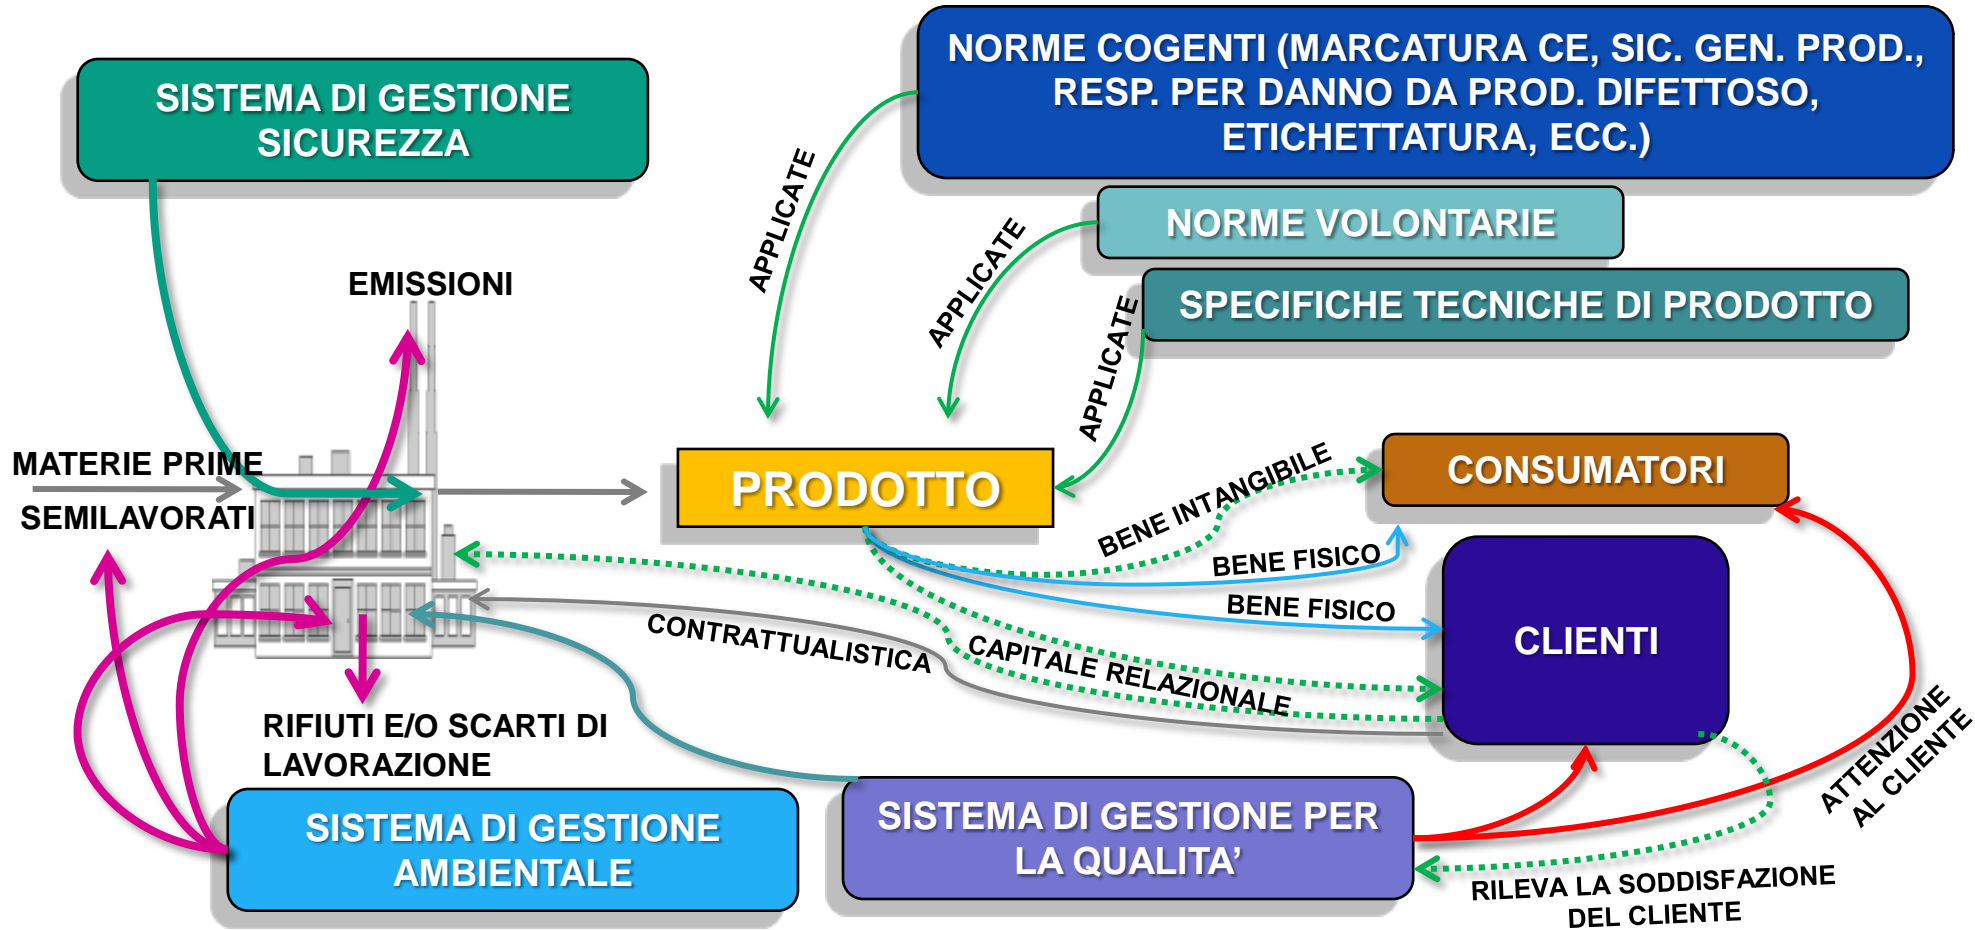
SISTEMA DI GESTIONE SICUREZZA

NORME COGENTI (MARCATURA CE, SIC. GEN. PROD., RESP. PER DANNO DA PROD. DIFETTOSO, ETICHETTATURA, ECC.)

NORME VOLONTARIE

SPECIFICHE TECNICHE DI PRODOTTO

APPLICATE

APPLICATE

APPLICATE

EMISSIONI

MATERIE PRIME

SEMILAVORATI

PRODOTTO

CONSUMATORI

BENE INTANGIBILE

BENE FISICO

BENE FISICO

CLIENTI

CONTRATTUALISTICA

CAPITALE RELAZIONALE

RIFIUTI E/O SCARTI DI LAVORAZIONE

ATTENZIONE AL CLIENTE

SISTEMA DI GESTIONE AMBIENTALE

SISTEMA DI GESTIONE PER LA QUALITA’

RILEVA LA SODDISFAZIONE DEL CLIENTE